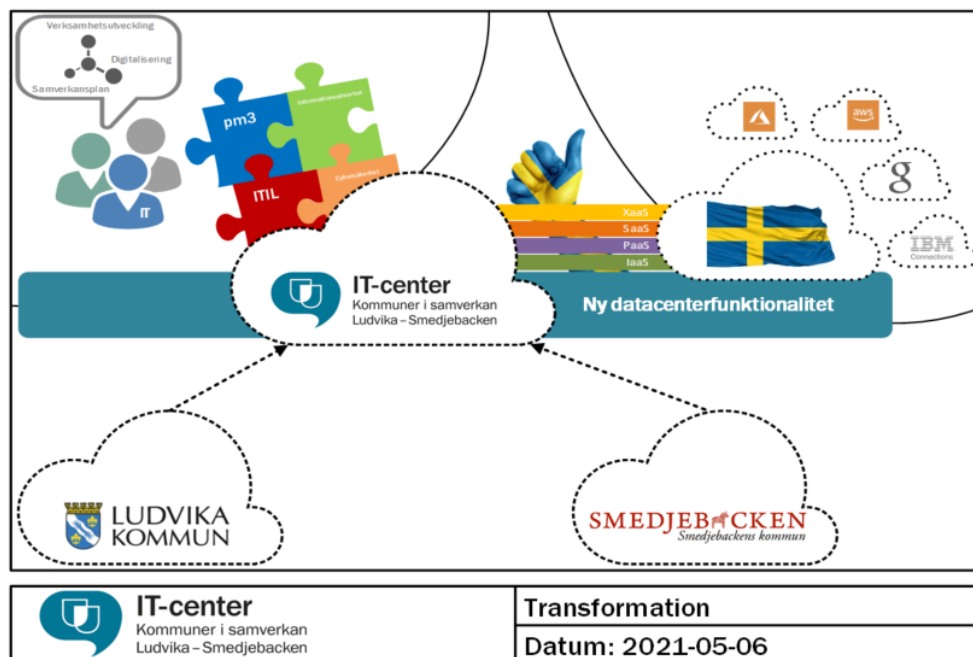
Verksamhetsutveckling
Digitalisering
Samverkansplan
IT
pm3
Informationssäkerhet
ITIL
Cybersäkerhet
aws
g
IBM
Connections
XaaS
SaaS
PaaS
IaaS
IT-center
Kommuner i samverkan
Ludvika – Smedjebacken
Ny datacenterfunktionalitet
LUDVIKA KOMMUN
SMEDJEBACKEN
Smedjebackens kommun

IT-center
Kommuner i samverkan
Ludvika – Smedjebacken

| Transformation |
|---|
| Datum: 2021-05-06 |